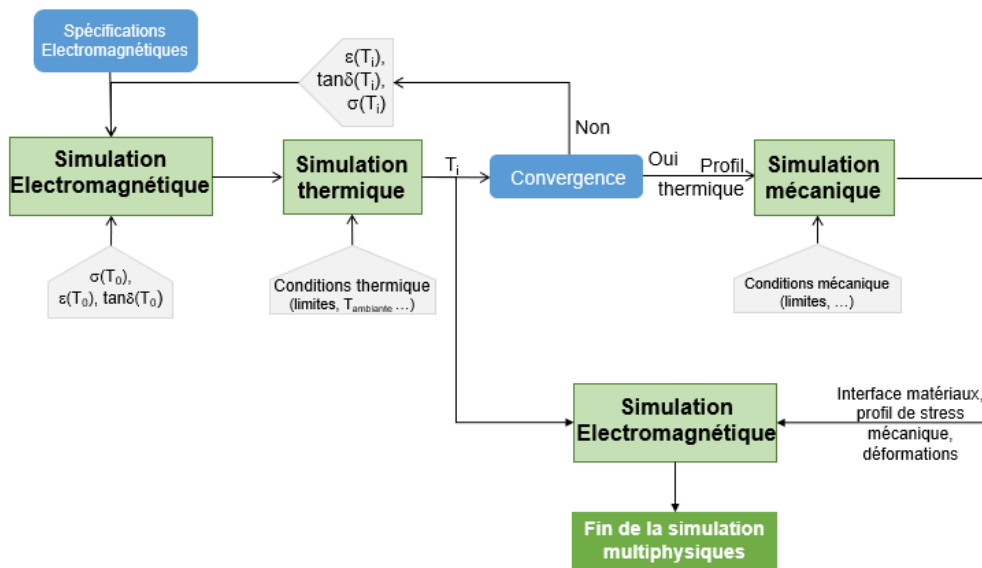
Spécifications Electromagnétiques

$\varepsilon(T_i)$, $\tan\delta(T_i)$, $\sigma(T_i)$

Non

Simulation Electromagnétique

Simulation thermique

$T_i$

Convergence

Oui

Profil thermique

Simulation mécanique

$\sigma(T_0)$, $\varepsilon(T_0)$, $\tan\delta(T_0)$

Conditions thermique (limites, $T_{ambiante}$ …)

Conditions mécanique (limites, …)

Simulation Electromagnétique

Interface matériaux, profil de stress mécanique, déformations

Fin de la simulation multiphysiques